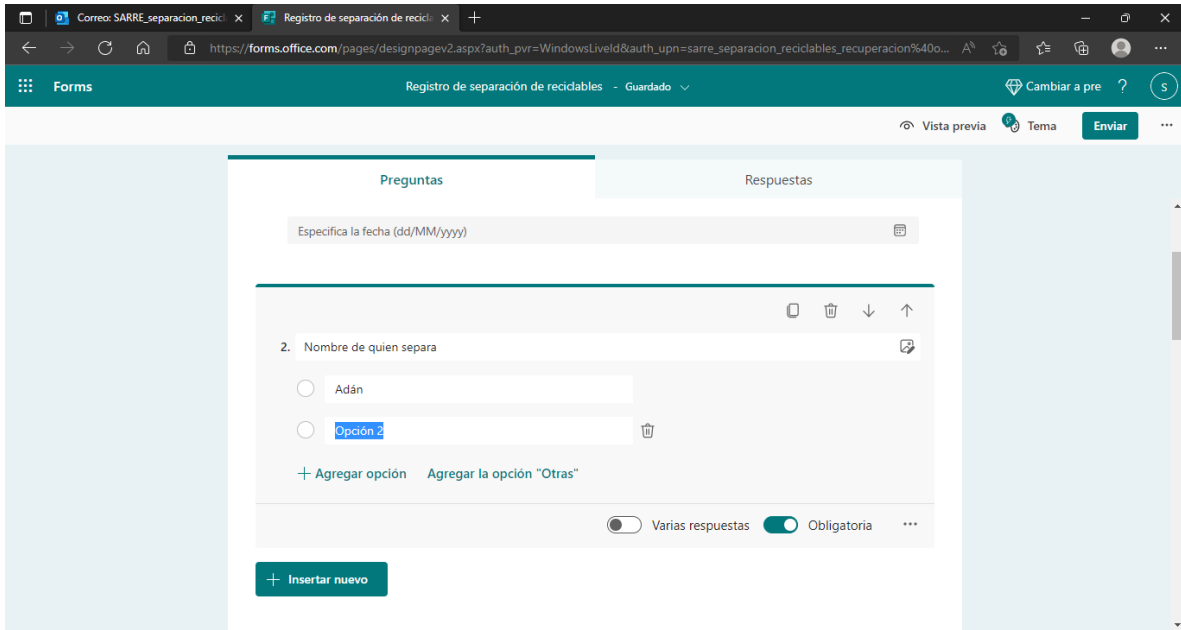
Correo: SARRE_separacion_recic ×
Registro de separación de recicla ×
+

https://forms.office.com/pages/designpagev2.aspx?auth_pvr=WindowsLiveId&auth_upn=sarre_separacion_reciclables_recuperacion%40o...

Forms
Registro de separación de reciclables - Guardado
Cambiar a pre
?
S

Vista previa
Tema
Enviar
...

Preguntas
Respuestas

Especifica la fecha (dd/MM/yyyy)

2. Nombre de quien separa

Adán
Opción 2

+ Agregar opción
Agregar la opción "Otras"

Varias respuestas
Obligatoria
...

+ Insertar nuevo